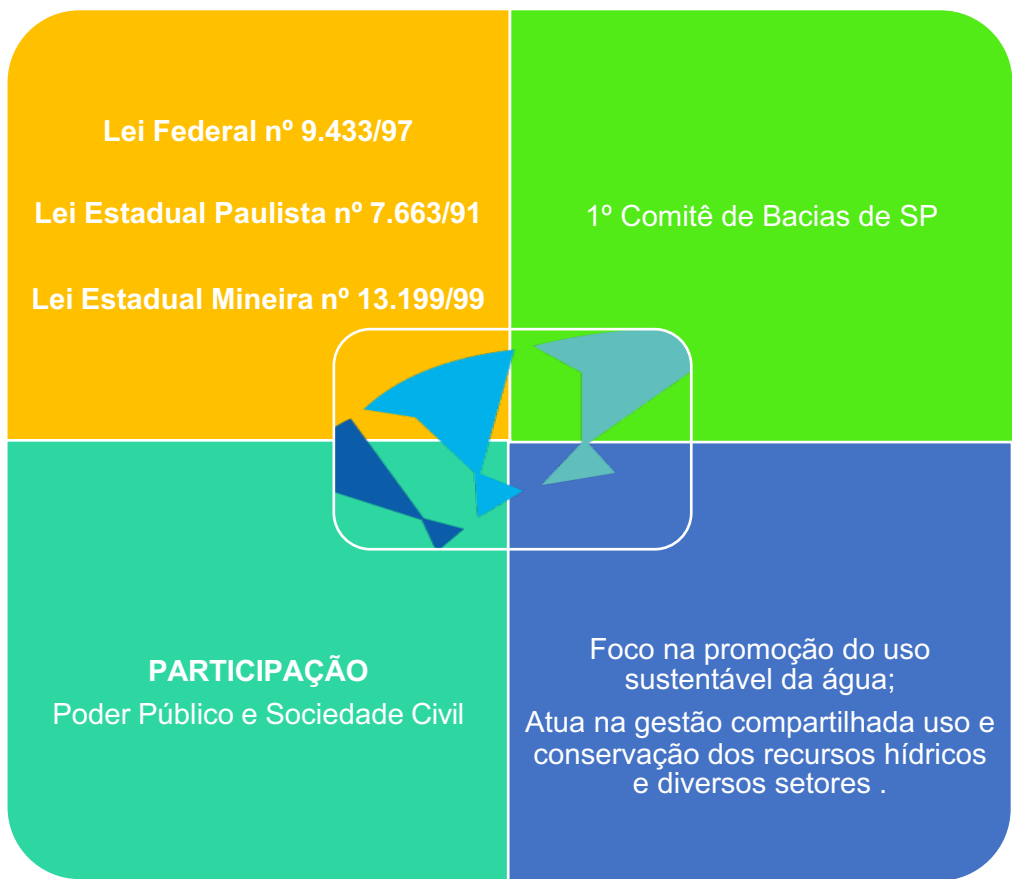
Lei Federal nº 9.433/97

Lei Estadual Paulista nº 7.663/91

Lei Estadual Mineira nº 13.199/99

1º Comitê de Bacias de SP

PARTICIPAÇÃO
Poder Público e Sociedade Civil

Foco na promoção do uso sustentável da água;

Atua na gestão compartilhada uso e conservação dos recursos hídricos e diversos setores .